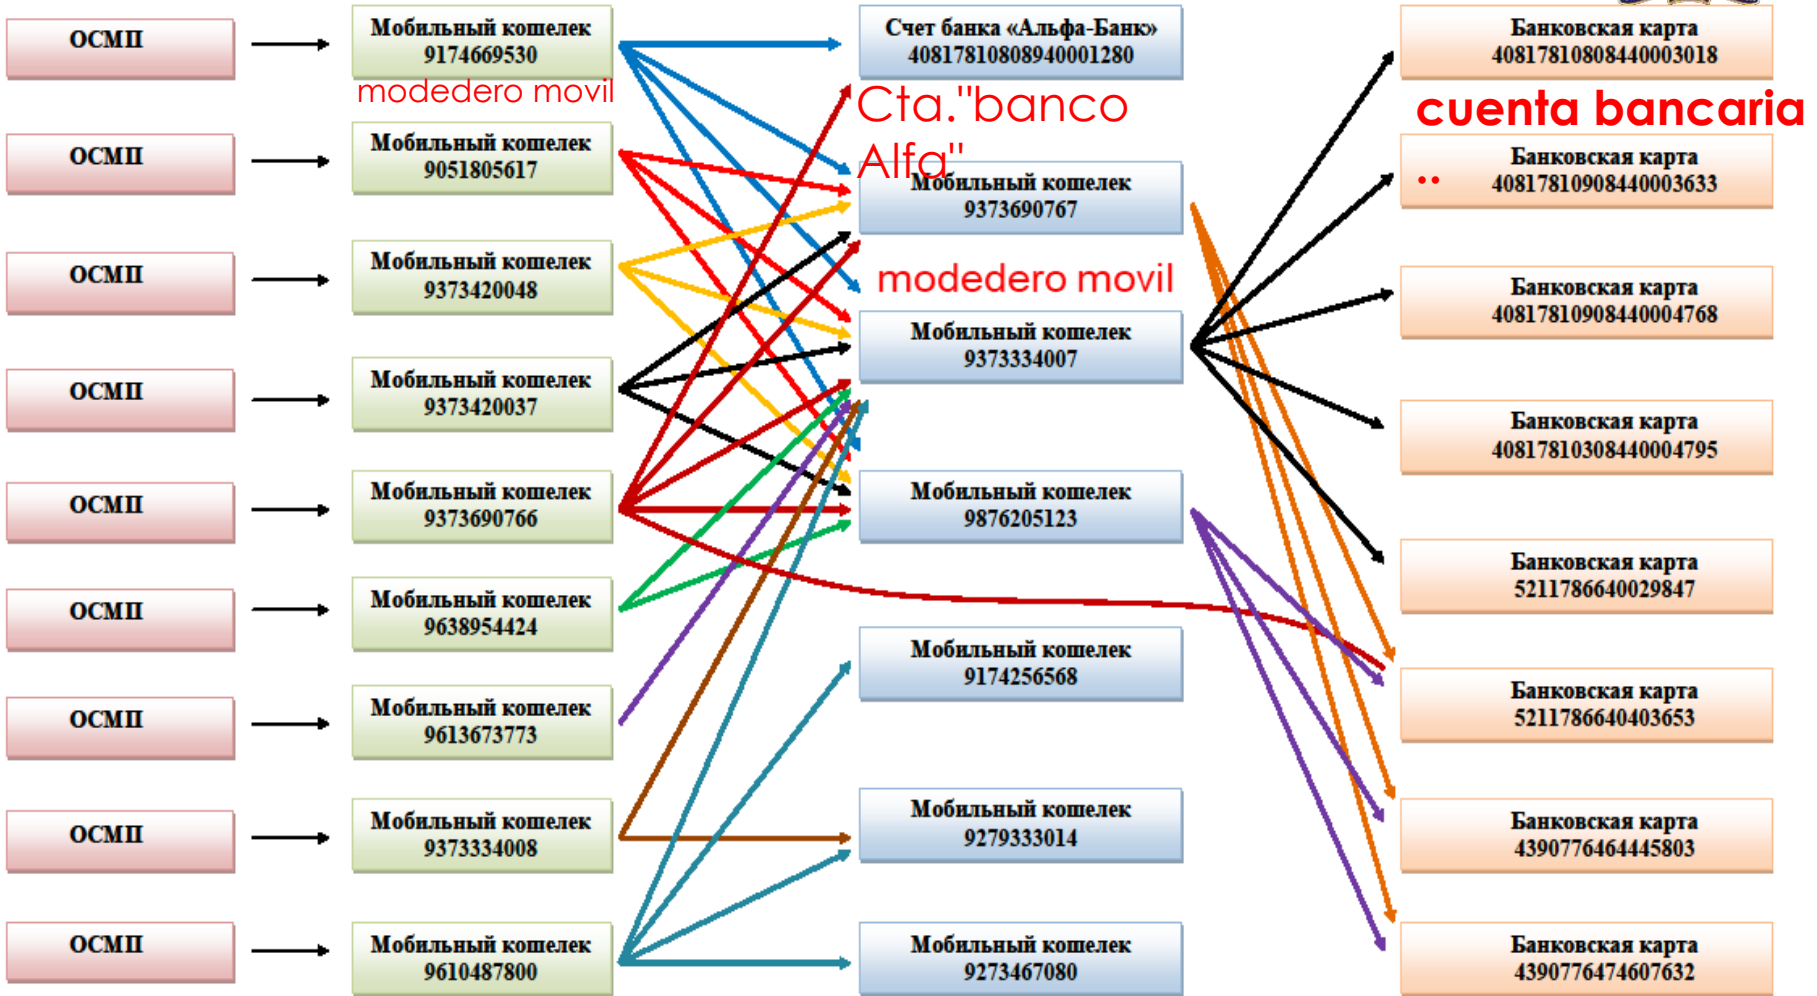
ОСМП
Мобильный кошелек 9174669530
modedero movil
Счет банка «Альфа-Банк» 40817810808940001280
Cta."banco Alfa"
Банковская карта 40817810808440003018
cuenta bancaria
ОСМП
Мобильный кошелек 9051805617
Мобильный кошелек 9373690767
Банковская карта 40817810908440003633
ОСМП
Мобильный кошелек 9373420048
modedero movil
Банковская карта 40817810908440004768
Мобильный кошелек 9373334007
ОСМП
Мобильный кошелек 9373420037
Банковская карта 40817810308440004795
ОСМП
Мобильный кошелек 9373690766
Мобильный кошелек 9876205123
Банковская карта 5211786640029847
ОСМП
Мобильный кошелек 9638954424
Мобильный кошелек 9174256568
Банковская карта 5211786640403653
ОСМП
Мобильный кошелек 9613673773
ОСМП
Мобильный кошелек 9373334008
Мобильный кошелек 9279333014
Банковская карта 4390776464445803
ОСМП
Мобильный кошелек 9610487800
Мобильный кошелек 9273467080
Банковская карта 4390776474607632